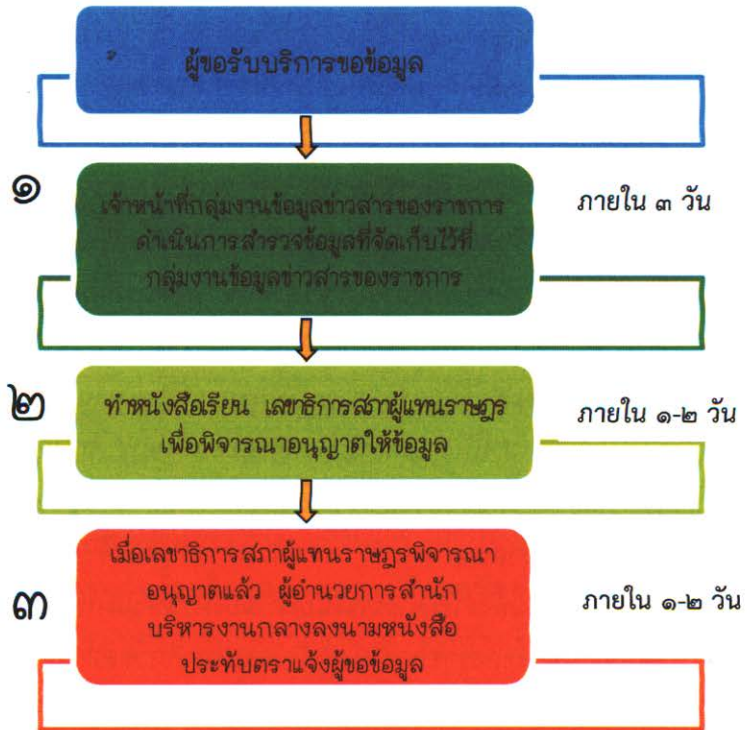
ผู้ขอรับบริการขอข้อมูล

๑

เจ้าหน้าที่กลุ่มงานข้อมูลข่าวสารของราชการ ดำเนินการสำรวจข้อมูลที่จัดเก็บไว้ที่ กลุ่มงานข้อมูลข่าวสารของราชการ

ภายใน ๓ วัน

๒

ทำหนังสือเรียน เลขาธิการสภาผู้แทนราษฎร เพื่อพิจารณาอนุญาตให้ข้อมูล

ภายใน ๑-๒ วัน

๓

เมื่อเลขาธิการสภาผู้แทนราษฎรพิจารณา อนุญาตแล้ว ผู้อำนวยการสำนัก บริหารงานกลางลงนามหนังสือ ประทับตราแจ้งผู้ขอข้อมูล

ภายใน ๑-๒ วัน